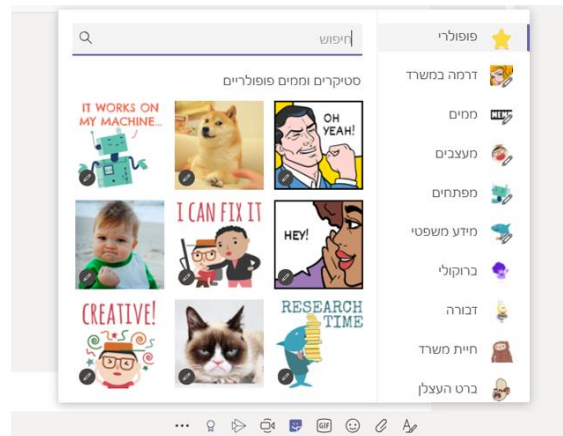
חיפוש

סטיקרים וממים פופולריים

IT WORKS ON MY MACHINE...

OH YEAH!

I CAN FIX IT

HEY!

CREATIVE!

RESEARCH TIME

פופולרי
דרמה במשרד
ממים
מעצבים
מפתחים
מידע משפטי
ברוקולי
דבורה
חיות משרד
ברט העצלן

GIF